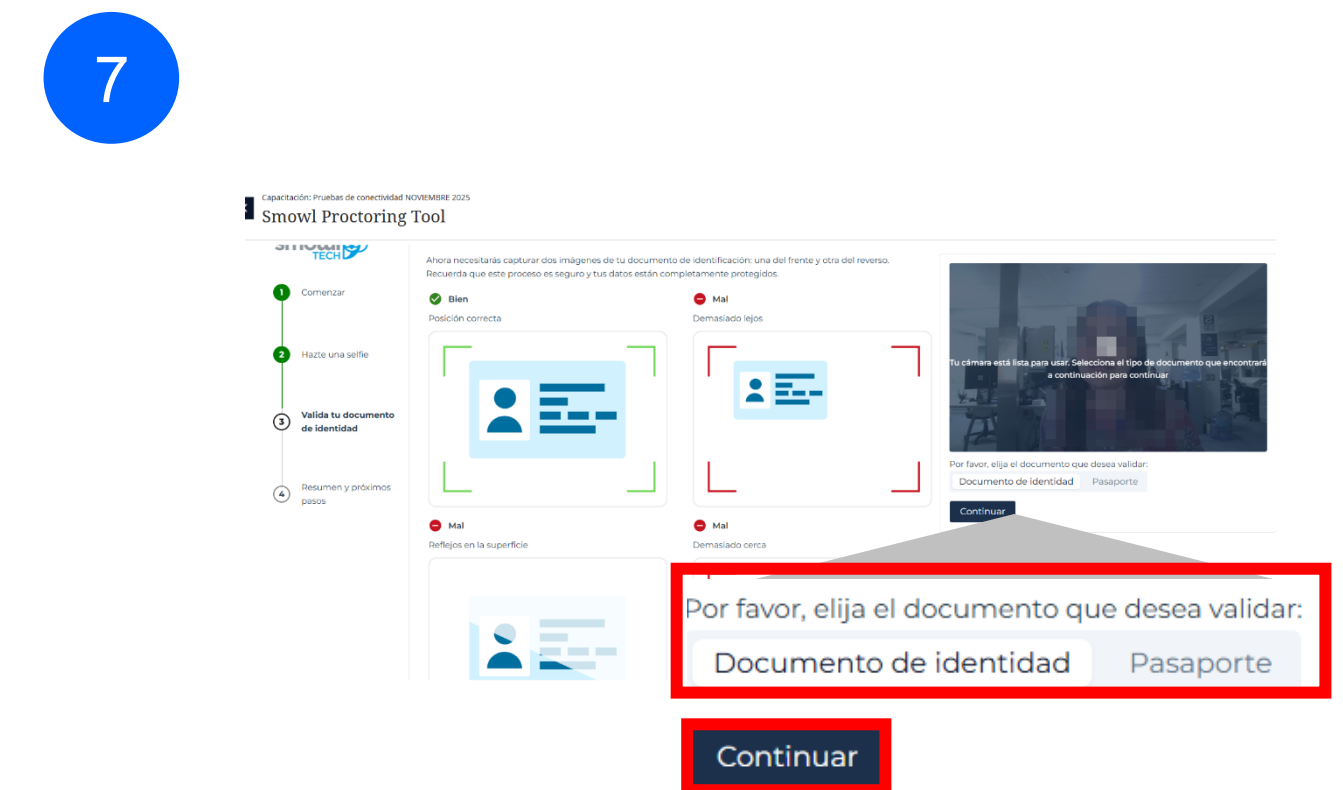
7

Capacitación: Pruebas de conectividad NOVIEMBRE 2025
Smowl Proctoring Tool

TECH

1 Comenzar

2 Hazte una selfie

3 Valida tu documento de identidad

4 Resumen y próximos pasos

Ahora necesitarás capturar dos imágenes de tu documento de identificación: una del frente y otra del reverso. Recuerda que este proceso es seguro y tus datos están completamente protegidos.

Bien
Posición correcta

Mal
Demasiado lejos

Mal
Reflejos en la superficie

Mal
Demasiado cerca

Tu cámara está lista para usar. Selecciona el tipo de documento que encontrará a continuación para continuar

Por favor, elija el documento que desea validar:
Documento de identidad Pasaporte
Continuar

Por favor, elija el documento que desea validar:
Documento de identidad Pasaporte

Continuar